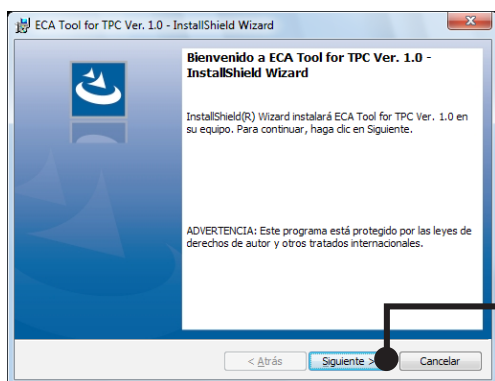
ECA Tool for TPC Ver. 1.0 - InstallShield Wizard

Bienvenido a ECA Tool for TPC Ver. 1.0 - InstallShield Wizard

InstallShield(R) Wizard instalará ECA Tool for TPC Ver. 1.0 en su equipo. Para continuar, haga clic en Siguiente.

ADVERTENCIA: Este programa está protegido por las leyes de derechos de autor y otros tratados internacionales.

< Atrás   Siguiente >   Cancelar